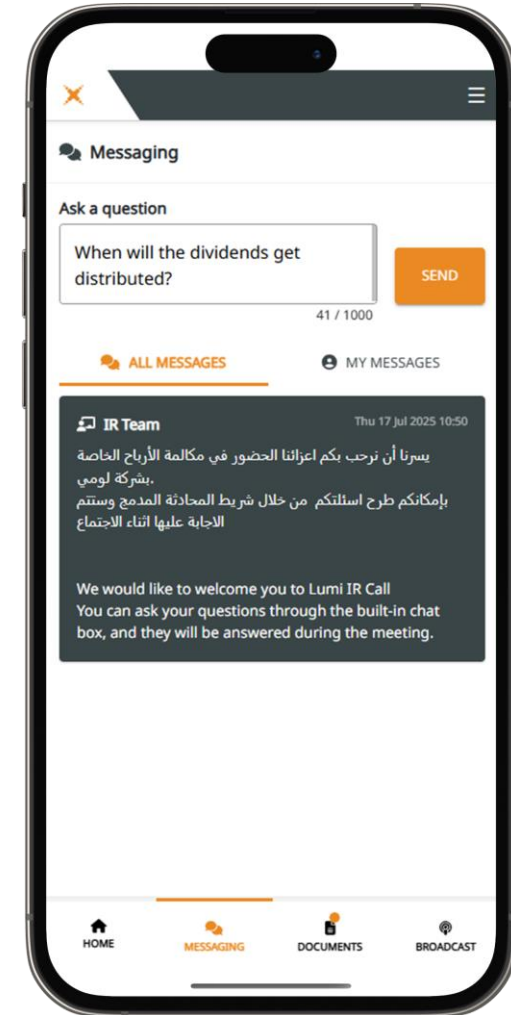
Messaging

Ask a question

When will the dividends get distributed?

SEND

41 / 1000

ALL MESSAGES

MY MESSAGES

IR Team

Thu 17 Jul 2025 10:50

يسرنا أن نرحب بكم اعزائنا الحضور في مكالمة الأرباح الخاصة بشركة لومي.
بإمكانكم طرح اسئلتكم من خلال شريط المحادثة المدمج وستتم الاجابة عليها اثناء الاجتماع

We would like to welcome you to Lumi IR Call
You can ask your questions through the built-in chat box, and they will be answered during the meeting.

HOME

MESSAGING

DOCUMENTS

BROADCAST